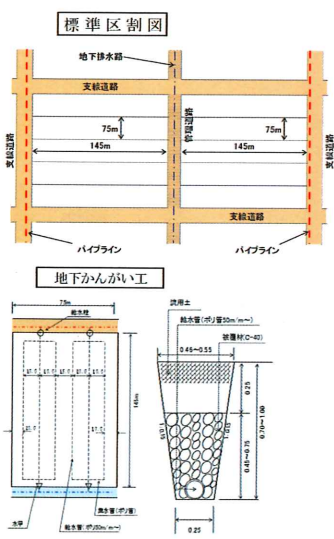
標準区割図

地下排水路

支線道路

75m

145m

作業道路

75m

145m

支線道路

支線道路

支線道路

パイプライン

パイプライン

地下かんがい工

75m

給水栓

145m

水甲

給水管(ポリ管50m/m)

集水管(ポリ管)

流用土

給水管(ポリ管50m/m〜)

被覆材(C-40)

0.45〜0.55

0.25

0.70〜1.00

1:0.15

0.45〜0.75

0.25